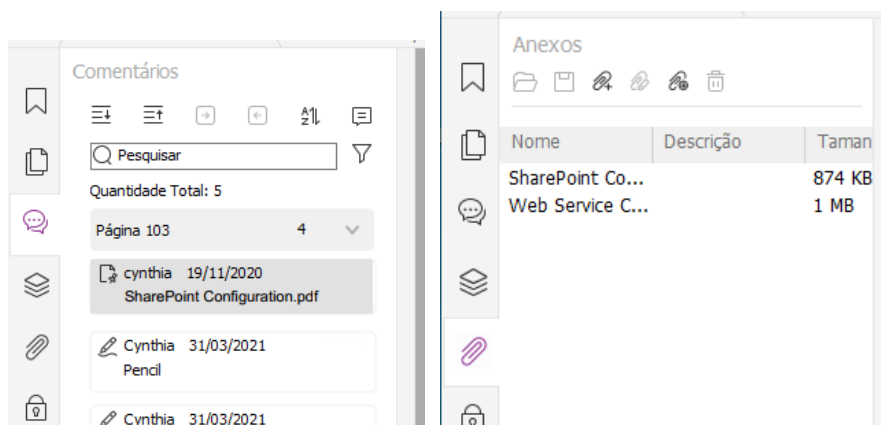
Comentários

Pesquisar

Quantidade Total: 5

Página 103 4

cynthia 19/11/2020
SharePoint Configuration.pdf

Cynthia 31/03/2021
Pencil

Cynthia 31/03/2021

Anexos

| Nome | Descrição | Taman |
|---|---|---|
| SharePoint Co... | | 874 KB |
| Web Service C... | | 1 MB |